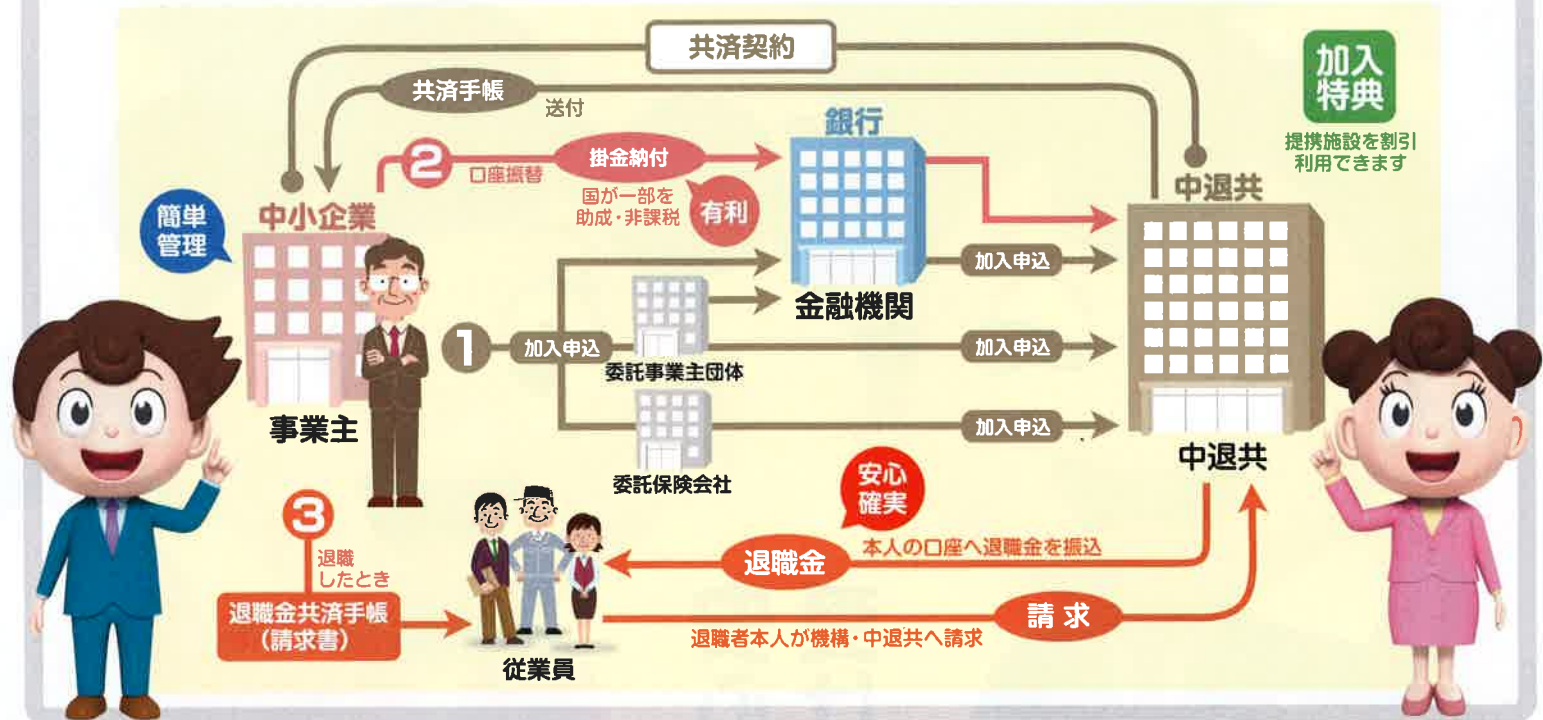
共済契約

共済手帳

送付

加入特典

提携施設を割引利用できます

銀行

2 口座振替

掛金納付

国が一部を助成・非課税

有利

中退共

簡単管理

中小企業

加入申込

金融機関

1 加入申込

加入申込

委託事業主団体

事業主

加入申込

委託保険会社

中退共

安心確実

3 退職したとき

退職金

本人の口座へ退職金を振込

退職金共済手帳（請求書）

請求

退職者本人が機構・中退共へ請求

従業員